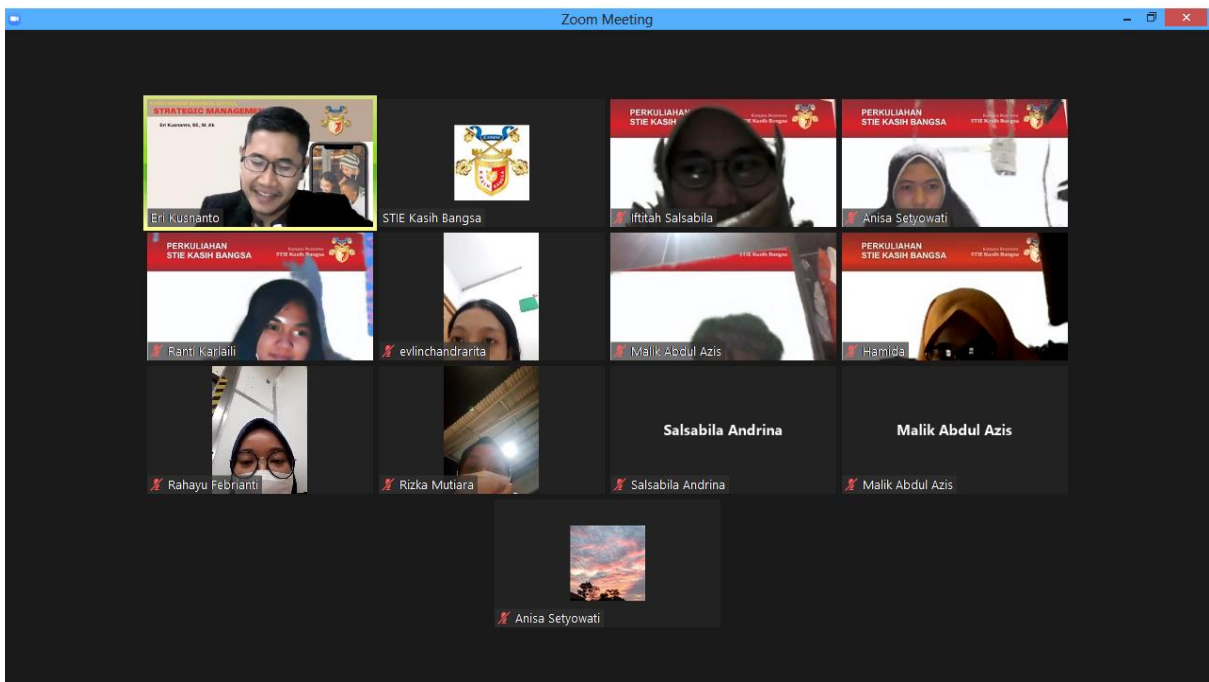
Zoom Meeting

STRATEGIC MANAGEMENT
Eri Kusnanto, SE, M.Ak
Eri Kusnanto

STIE Kasih Bangsa

PERKULIAHAN
STIE KASIH BANGSA
Iftitah Salsabila

PERKULIAHAN
STIE KASIH BANGSA
Anisa Setyowati

PERKULIAHAN
STIE KASIH BANGSA
Ranti Kariaili

evlinchandrarita

STIE Kasih Bangsa
Malik Abdul Azis

PERKULIAHAN
STIE KASIH BANGSA
Hamida

Rahayu Febrianti

Rizka Mutiara

Salsabila Andrina
Salsabila Andrina

Malik Abdul Azis
Malik Abdul Azis

Anisa Setyowati